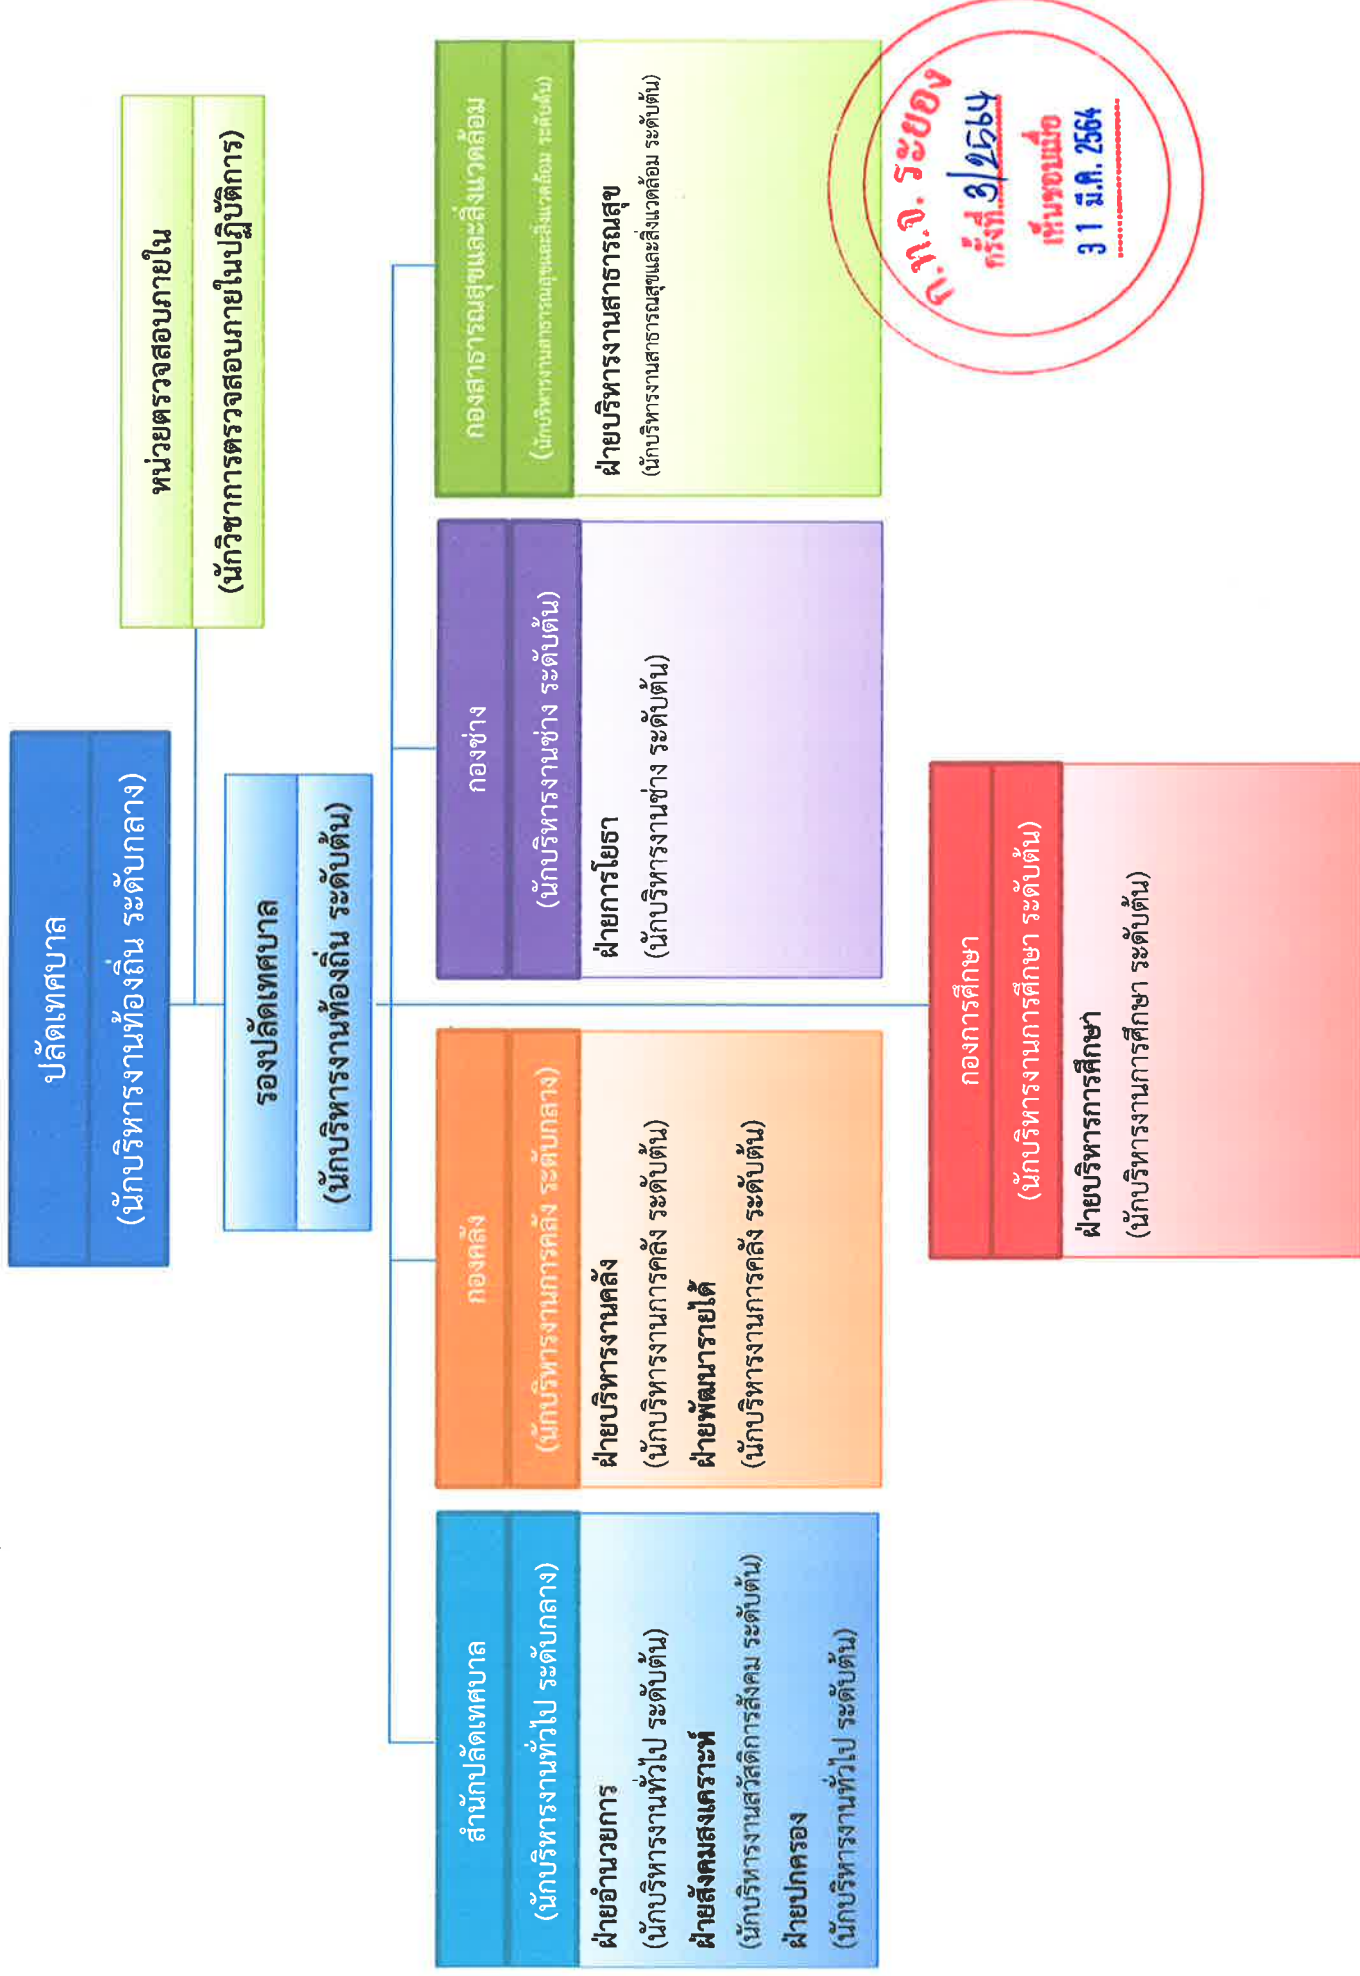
ปลัดเทศบาล
(นักบริหารงานท้องถิ่น ระดับกลาง)

หน่วยตรวจสอบภายใน
(นักวิชาการตรวจสอบภายในปฏิบัติการ)

รองปลัดเทศบาล
(นักบริหารงานท้องถิ่น ระดับต้น)

สำนักปลัดเทศบาล
(นักบริหารงานทั่วไป ระดับกลาง)
ฝ่ายอำนวยการ
(นักบริหารงานทั่วไป ระดับต้น)
ฝ่ายสังคมสงเคราะห์
(นักบริหารงานสวัสดิการสังคม ระดับต้น)
ฝ่ายปกครอง
(นักบริหารงานทั่วไป ระดับต้น)

กองคลัง
(นักบริหารงานการคลัง ระดับกลาง)
ฝ่ายบริหารงานคลัง
(นักบริหารงานการคลัง ระดับต้น)
ฝ่ายพัฒนารายได้
(นักบริหารงานการคลัง ระดับต้น)

กองช่าง
(นักบริหารงานช่าง ระดับต้น)
ฝ่ายการโยธา
(นักบริหารงานช่าง ระดับต้น)

กองสาธารณสุขและสิ่งแวดล้อม
(นักบริหารงานสาธารณสุขและสิ่งแวดล้อม ระดับต้น)
ฝ่ายบริหารงานสาธารณสุข
(นักบริหารงานสาธารณสุขและสิ่งแวดล้อม ระดับต้น)

กองการศึกษา
(นักบริหารงานการศึกษา ระดับต้น)
ฝ่ายบริหารการศึกษา
(นักบริหารงานการศึกษา ระดับต้น)

ก.ท.จ. ระยอง
ครั้งที่ 3/2564
เห็นชอบเมื่อ
31 มี.ค. 2564